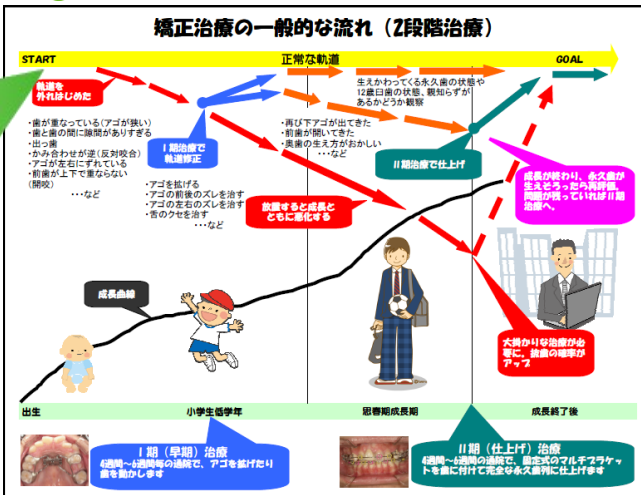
矯正治療の一般的な流れ（2段階治療）

START

正常な軌道

GOAL

軌道を外れはじめた

・歯が重なっている（アゴが狭い）
・歯と歯の間に隙間がありすぎる
・出っ歯
・かみ合わせが逆（反対咬合）
・アゴが左右にずれている
・前歯が上下で重ならない（開咬）
・・・など

I期治療で軌道修正

・アゴを拡げる
・アゴの前後のズレを治す
・アゴの左右のズレを治す
・舌のクセを治す
・・・など

・再び下アゴが出てきた
・前歯が開いてきた
・奥歯の生え方がおかしい
・・・など

生えかわってくる永久歯の状態や12歳臼歯の状態、親知らずがあるかどうか観察

II期治療で仕上げ

成長が終わり、永久歯が生えそろったら再評価。問題が残っていればII期治療へ。

放置すると成長とともに悪化する

成長曲線

大掛かりな治療が必要に。抜歯の確率がアップ

出生

小学生低学年

思春期成長期

成長終了後

I期（早期）治療
4週間～6週間毎の通院で、アゴを拡げたり歯を動かします

II期（仕上げ）治療
4週間～6週間毎の通院で、固定式のマルチブラケットを歯に付けて完全な永久歯列に仕上げます